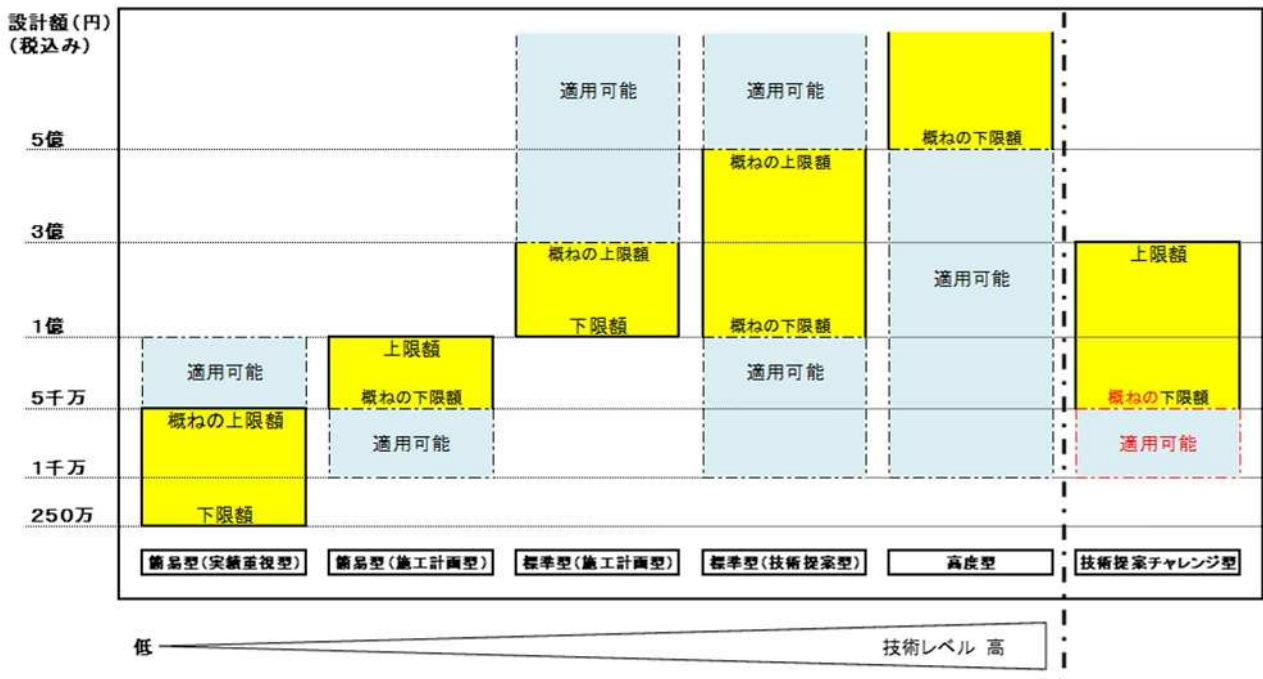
設計額(円)
(税込み)

5億
3億
1億
5千万
1千万
250万

適用可能
概ねの上限額
下限額

上限額
概ねの下限額
適用可能

適用可能
概ねの上限額
下限額

適用可能
概ねの上限額
概ねの下限額
適用可能

概ねの下限額
適用可能

上限額
概ねの下限額
適用可能

簡易型(実績重視型)
簡易型(施工計画型)
標準型(施工計画型)
標準型(技術提案型)
高度型
技術提案チャレンジ型

低
技術レベル 高